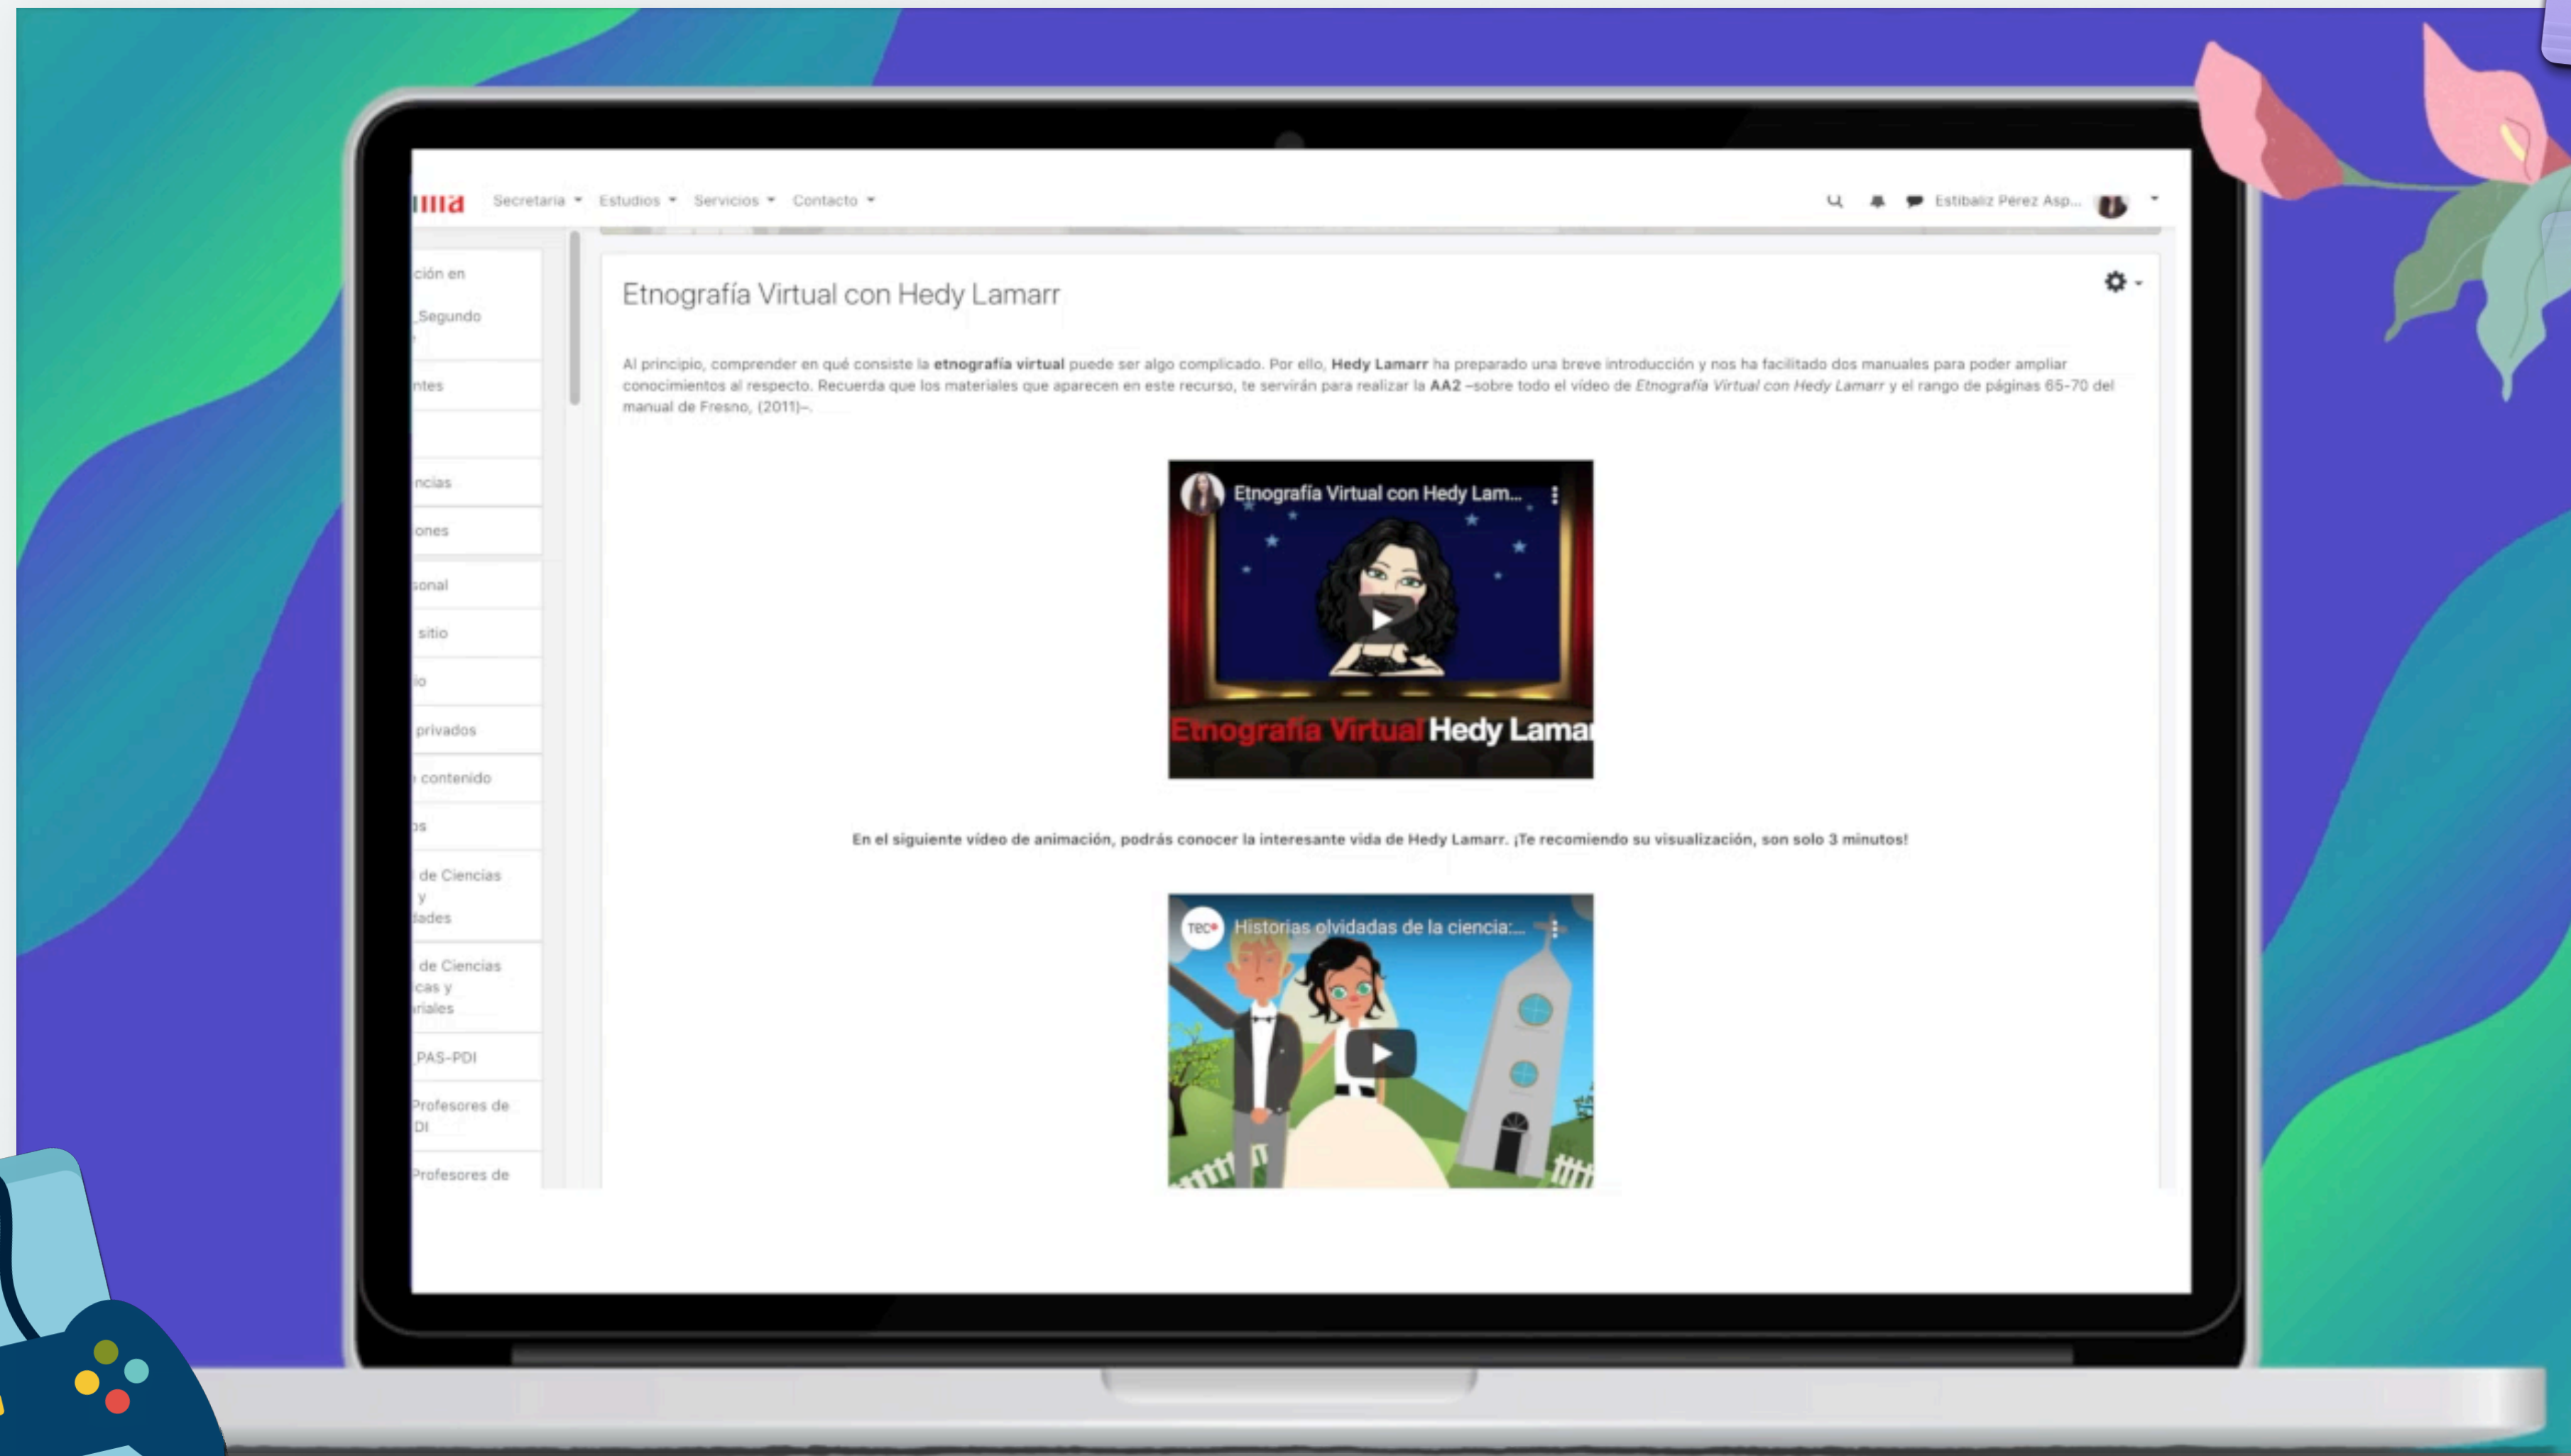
ıııa Secretaría Estudios Servicios Contacto

Estibaliz Pérez Asp...

ción en
Segundo
ntes
ncias
ones
sonal
sitio
io
privados
contenido
os
de Ciencias y dades
de Ciencias cas y riales
PAS-PDI
Profesores de DI
Profesores de

Etnografía Virtual con Hedy Lamarr

Al principio, comprender en qué consiste la **etnografía virtual** puede ser algo complicado. Por ello, **Hedy Lamarr** ha preparado una breve introducción y nos ha facilitado dos manuales para poder ampliar conocimientos al respecto. Recuerda que los materiales que aparecen en este recurso, te servirán para realizar la **AA2** –sobre todo el vídeo de *Etnografía Virtual con Hedy Lamarr* y el rango de páginas 65-70 del manual de Fresno, (2011)–.

Etnografía Virtual con Hedy Lam...

Etnografía Virtual Hedy Lamar

**En el siguiente vídeo de animación, podrás conocer la interesante vida de Hedy Lamarr. ¡Te recomiendo su visualización, son solo 3 minutos!**

TEC
Historias olvidadas de la ciencia:...